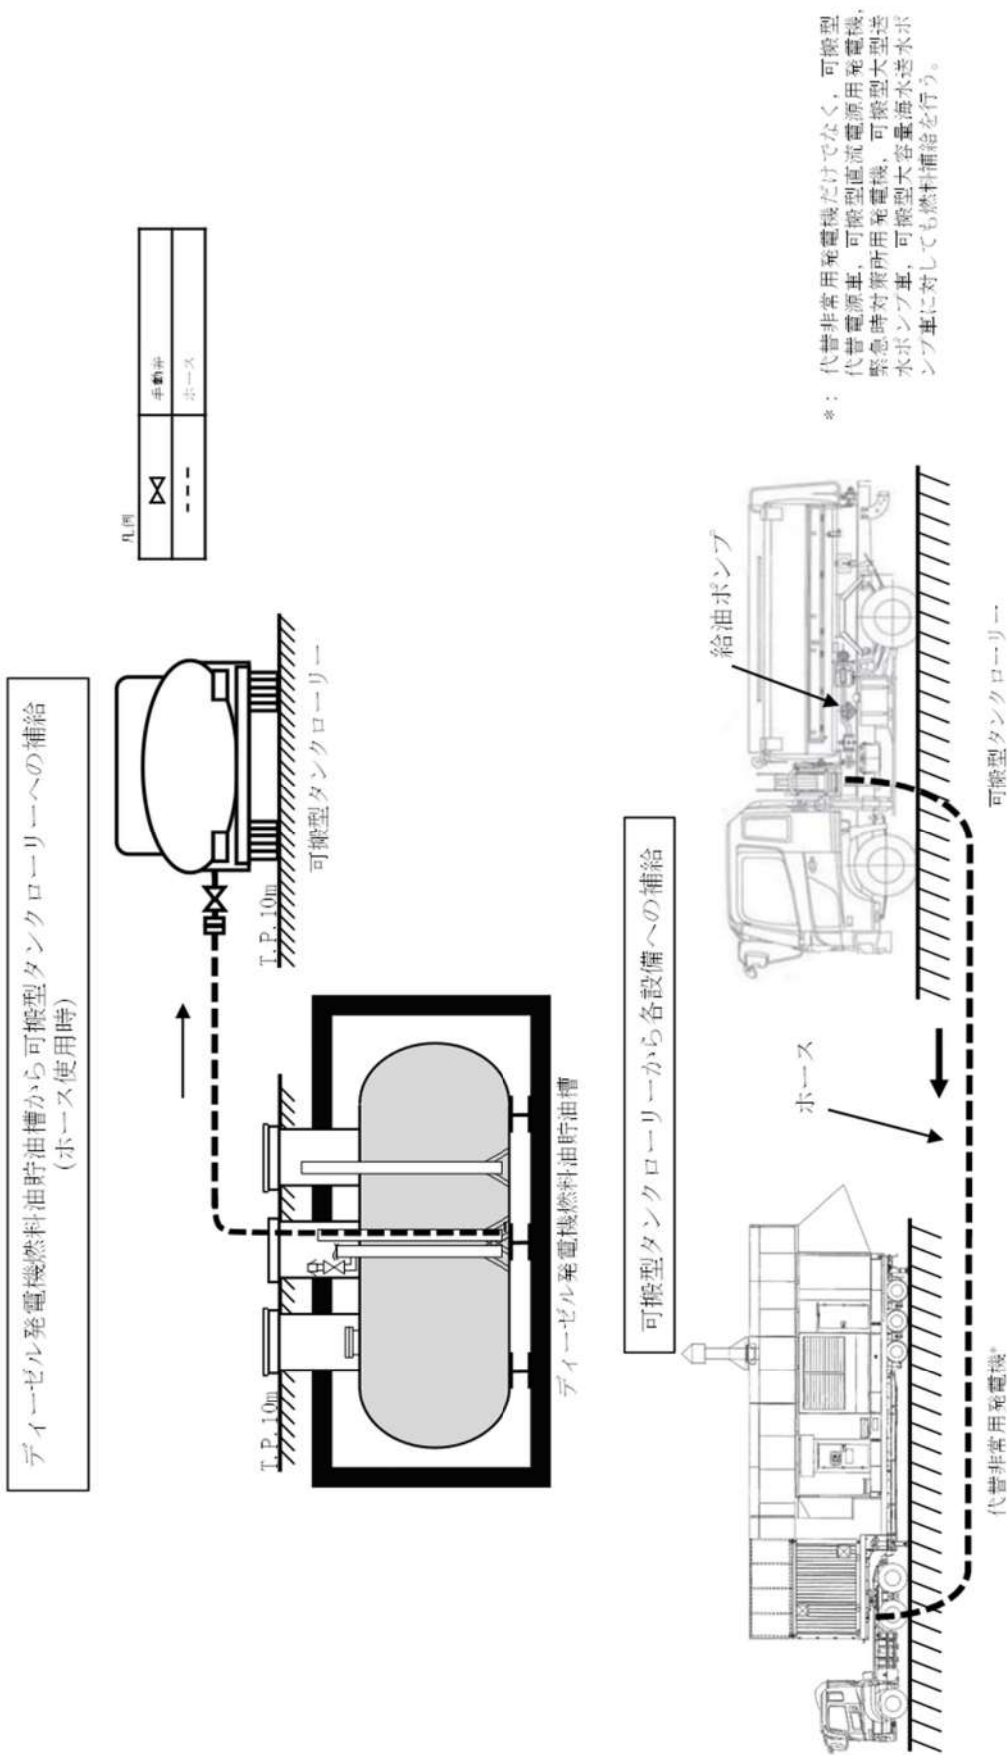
ディーゼル発電機燃料油貯油槽から可搬型タンクローリーへの補給
（ホース使用時）

凡例

| $\bowtie$ | 手動弁 |
|---|---|
| - - - | ホース |

T.P.10m

T.P.10m

可搬型タンクローリー

ディーゼル発電機燃料油貯油槽

可搬型タンクローリーから各設備への補給

ホース

給油ポンプ

代替非常用発電機*

可搬型タンクローリー

＊：代替非常用発電機だけでなく，可搬型代替電源車，可搬型直流電源用発電機，緊急時対策所用発電機，可搬型大型送水ポンプ車，可搬型大容量海水送水ポンプ車に対しても燃料補給を行う。